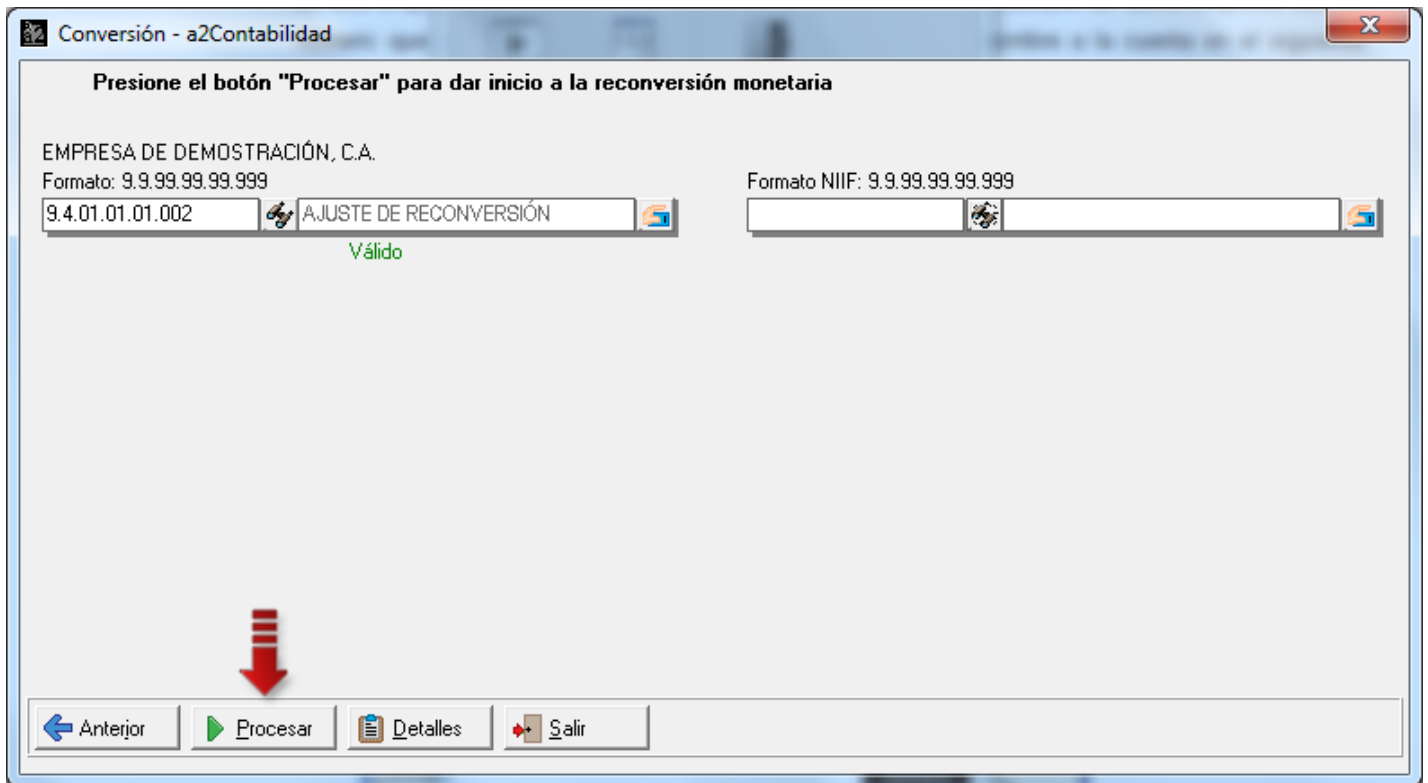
Conversión - a2Contabilidad

Presione el botón "Procesar" para dar inicio a la reconversión monetaria

EMPRESA DE DEMOSTRACIÓN, C.A.
Formato: 9.9.99.99.99.999
9.4.01.01.01.002
AJUSTE DE RECONVERSIÓN
Válido

Formato NIIF: 9.9.99.99.99.999

Anterior
Procesar
Detalles
Salir